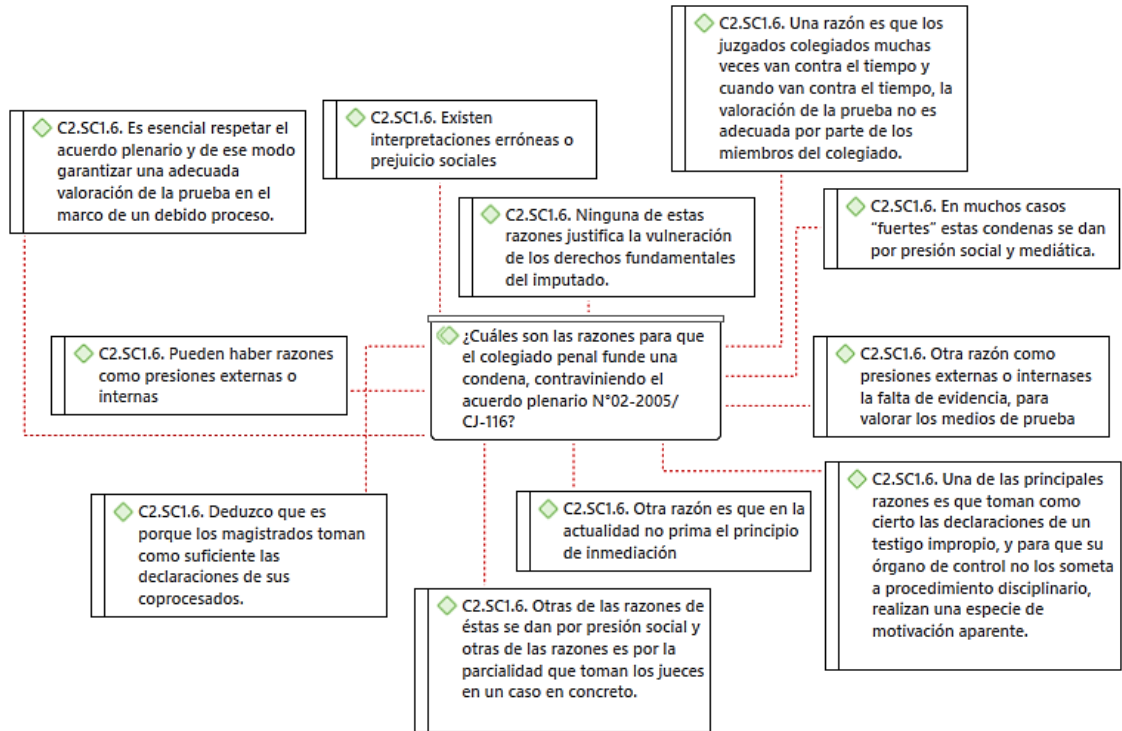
C2.SC1.6. Una razón es que los juzgados colegiados muchas veces van contra el tiempo y cuando van contra el tiempo, la valoración de la prueba no es adecuada por parte de los miembros del colegiado.

C2.SC1.6. Es esencial respetar el acuerdo plenario y de ese modo garantizar una adecuada valoración de la prueba en el marco de un debido proceso.

C2.SC1.6. Existen interpretaciones erróneas o prejuicio sociales

C2.SC1.6. Ninguna de estas razones justifica la vulneración de los derechos fundamentales del imputado.

C2.SC1.6. En muchos casos "fuertes" estas condenas se dan por presión social y mediática.

C2.SC1.6. Pueden haber razones como presiones externas o internas

¿Cuáles son las razones para que el colegiado penal funde una condena, contraviniendo el acuerdo plenario N°02-2005/ CJ-116?

C2.SC1.6. Otra razón como presiones externas o internases la falta de evidencia, para valorar los medios de prueba

C2.SC1.6. Deduzco que es porque los magistrados toman como suficiente las declaraciones de sus coprocesados.

C2.SC1.6. Otra razón es que en la actualidad no prima el principio de inmediación

C2.SC1.6. Una de las principales razones es que toman como cierto las declaraciones de un testigo impropio, y para que su órgano de control no los someta a procedimiento disciplinario, realizan una especie de motivación aparente.

C2.SC1.6. Otras de las razones de éstas se dan por presión social y otras de las razones es por la parcialidad que toman los jueces en un caso en concreto.